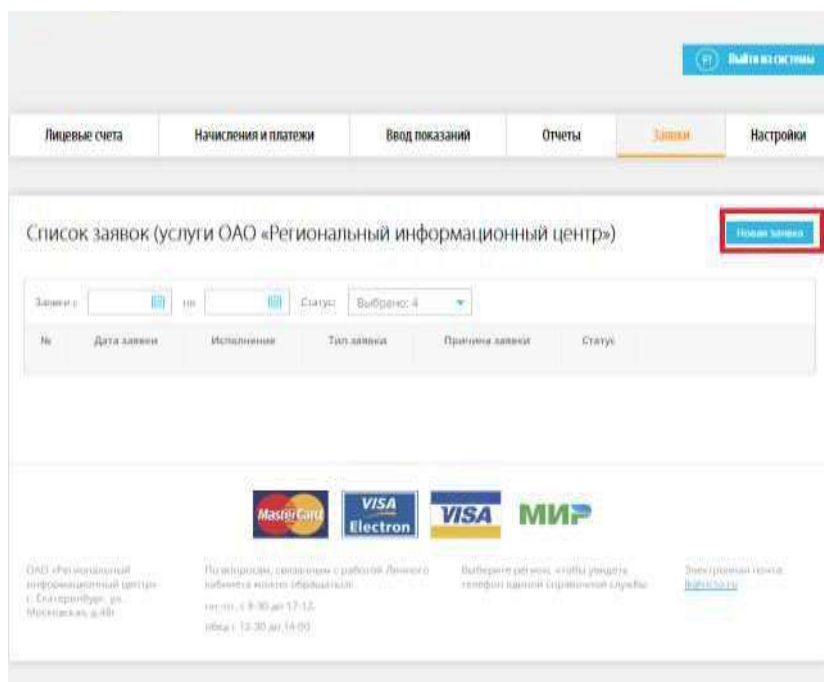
Выйти из системы

Лицевые счета | Начисления и платежи | Ввод показаний | Отчеты | Заявки | Настройки

Список заявок (услуги ОАО «Региональный информационный центр»)

Новая заявка

Заявки с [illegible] по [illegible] Статус: Выбрано: 4

| № | Дата заявки | Исполнение | Тип заявки | Причина заявки | Статус |
|---|---|---|---|---|---|

MasterCard VISA Electron VISA МИР

ОАО «Региональный информационный центр» г. Екатеринбург, ул. Московская, д.49

По вопросам, связанным с работой Личного кабинета можете обращаться: пн.-пт. с 9:30 до 17:12, обед с 12:30 до 14:00

Выберите регион, чтобы увидеть телефон единой справочной службы

Электронная почта: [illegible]